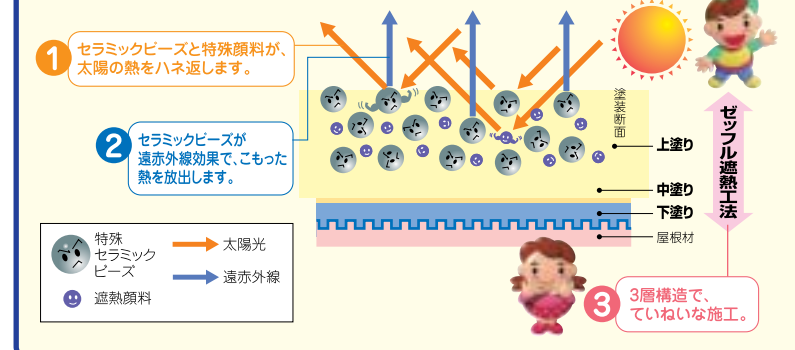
1 セラミックビーズと特殊顔料が、太陽の熱をハネ返します。

2 セラミックビーズが遠赤外線効果で、こもった熱を放出します。

塗装断面

上塗り

中塗り

下塗り

屋根材

ゼッフル遮熱工法

特殊セラミックビーズ

遮熱顔料

太陽光

遠赤外線

3 3層構造で、ていねいな施工。